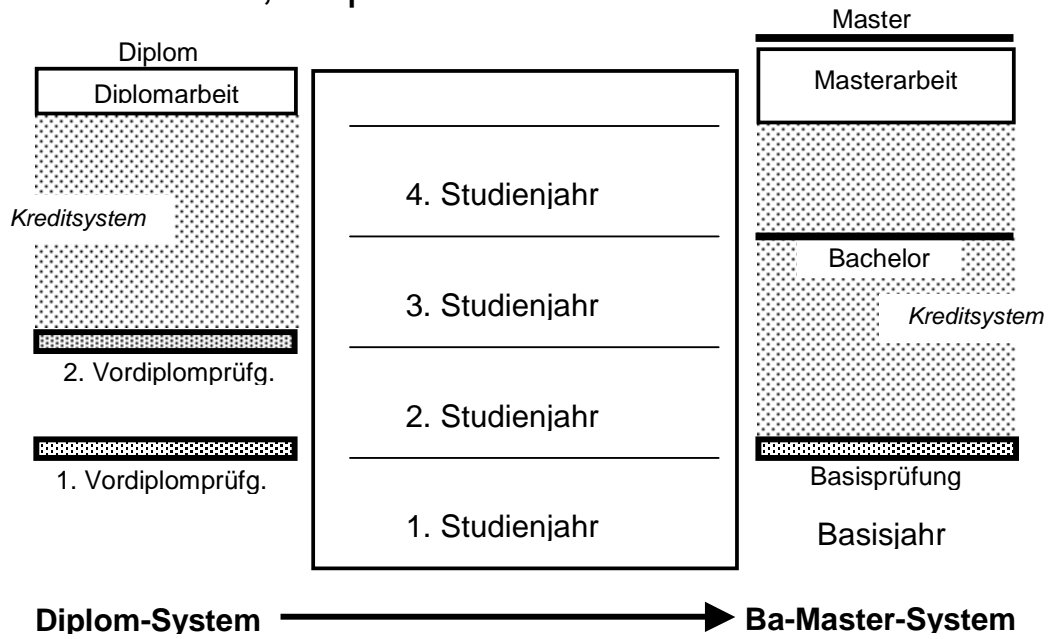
Diplom

Diplomarbeit

Kreditsystem

2. Vordiplomprüfg.

1. Vordiplomprüfg.

4. Studienjahr

3. Studienjahr

2. Studienjahr

1. Studienjahr

Master

Masterarbeit

Bachelor

Kreditsystem

Basisprüfung

Basisjahr

Diplom-System

Ba-Master-System